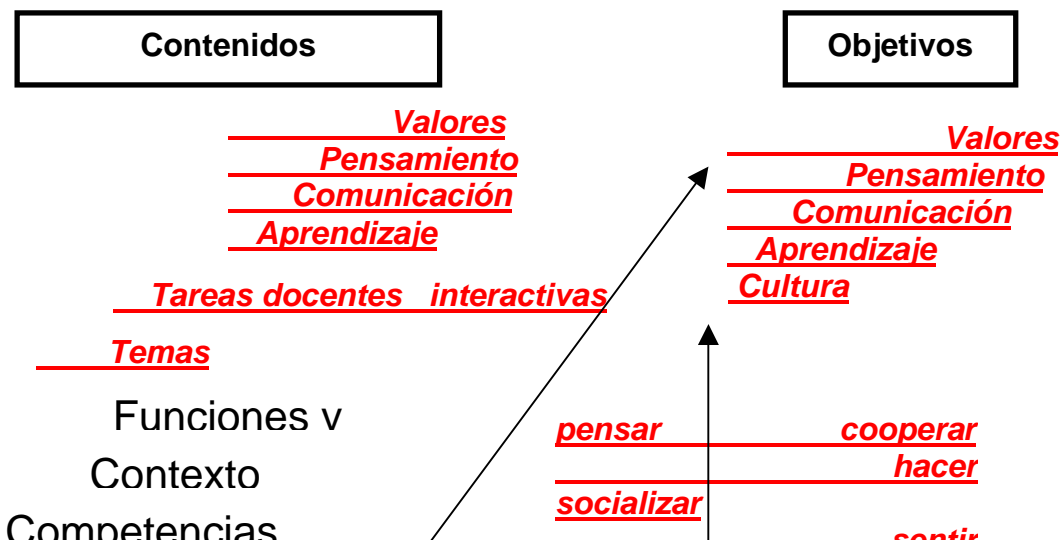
Contenidos

Objetivos

Valores
Pensamiento
Comunicación
Aprendizaje

Tareas docentes interactivas

Temas

Funciones y

Contexto

Competencias

Valores
Pensamiento
Comunicación
Aprendizaje
Cultura

pensar cooperar
hacer
socializar
sentir